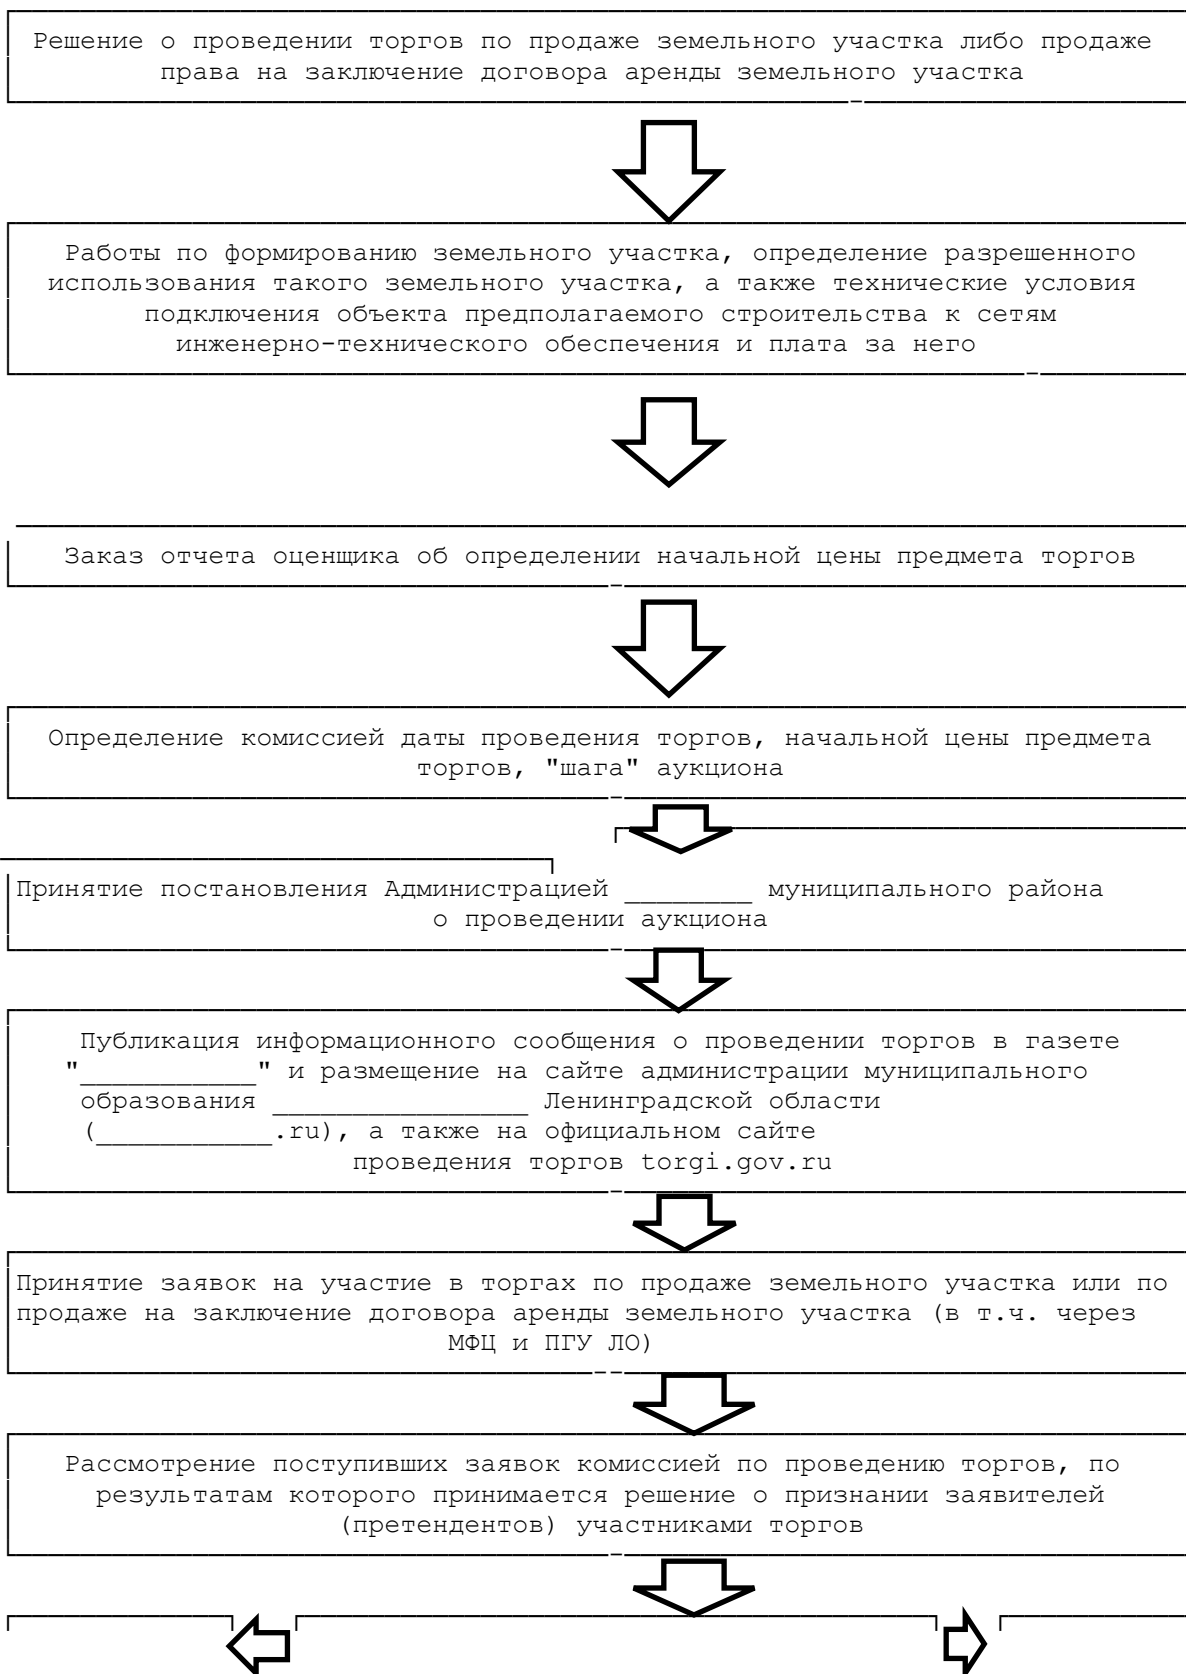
Решение о проведении торгов по продаже земельного участка либо продаже права на заключение договора аренды земельного участка

Работы по формированию земельного участка, определение разрешенного использования такого земельного участка, а также технические условия подключения объекта предполагаемого строительства к сетям инженерно-технического обеспечения и плата за него

Заказ отчета оценщика об определении начальной цены предмета торгов

Определение комиссией даты проведения торгов, начальной цены предмета торгов, "шага" аукциона

Принятие постановления Администрацией ________ муниципального района о проведении аукциона

Публикация информационного сообщения о проведении торгов в газете "___________" и размещение на сайте администрации муниципального образования ________________ Ленинградской области (___________.ru), а также на официальном сайте проведения торгов torgi.gov.ru

Принятие заявок на участие в торгах по продаже земельного участка или по продаже на заключение договора аренды земельного участка (в т.ч. через МФЦ и ПГУ ЛО)

Рассмотрение поступивших заявок комиссией по проведению торгов, по результатам которого принимается решение о признании заявителей (претендентов) участниками торгов